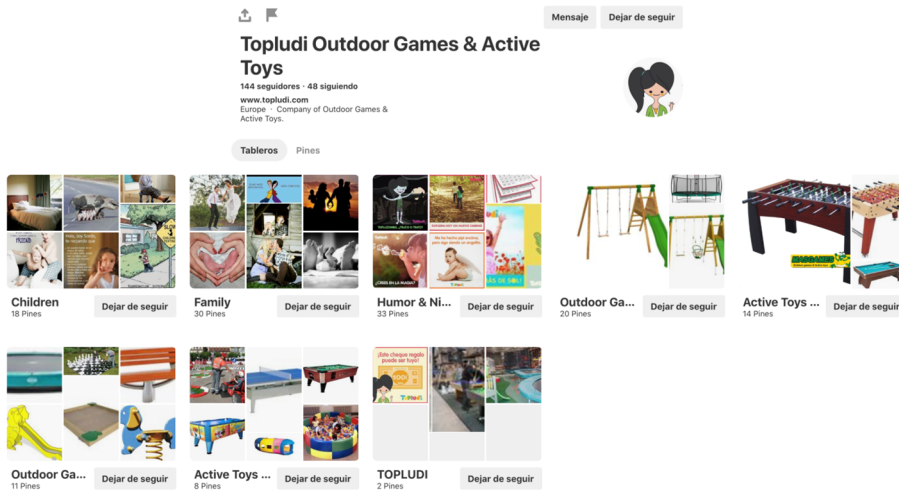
Mensaje

Dejar de seguir

Topludi Outdoor Games & Active Toys

144 seguidores · 48 siguiendo

www.topludi.com

Europe · Company of Outdoor Games & Active Toys.

Tableros

Pines

Children
18 Pines
Dejar de seguir

Family
30 Pines
Dejar de seguir

Humor & Ni...
33 Pines
Dejar de seguir

Outdoor Ga...
20 Pines
Dejar de seguir

Active Toys ...
14 Pines
Dejar de seguir

Outdoor Ga...
11 Pines
Dejar de seguir

Active Toys ...
8 Pines
Dejar de seguir

¡Este cheque regalo puede ser tuyo!

TOPLUDI
2 Pines
Dejar de seguir